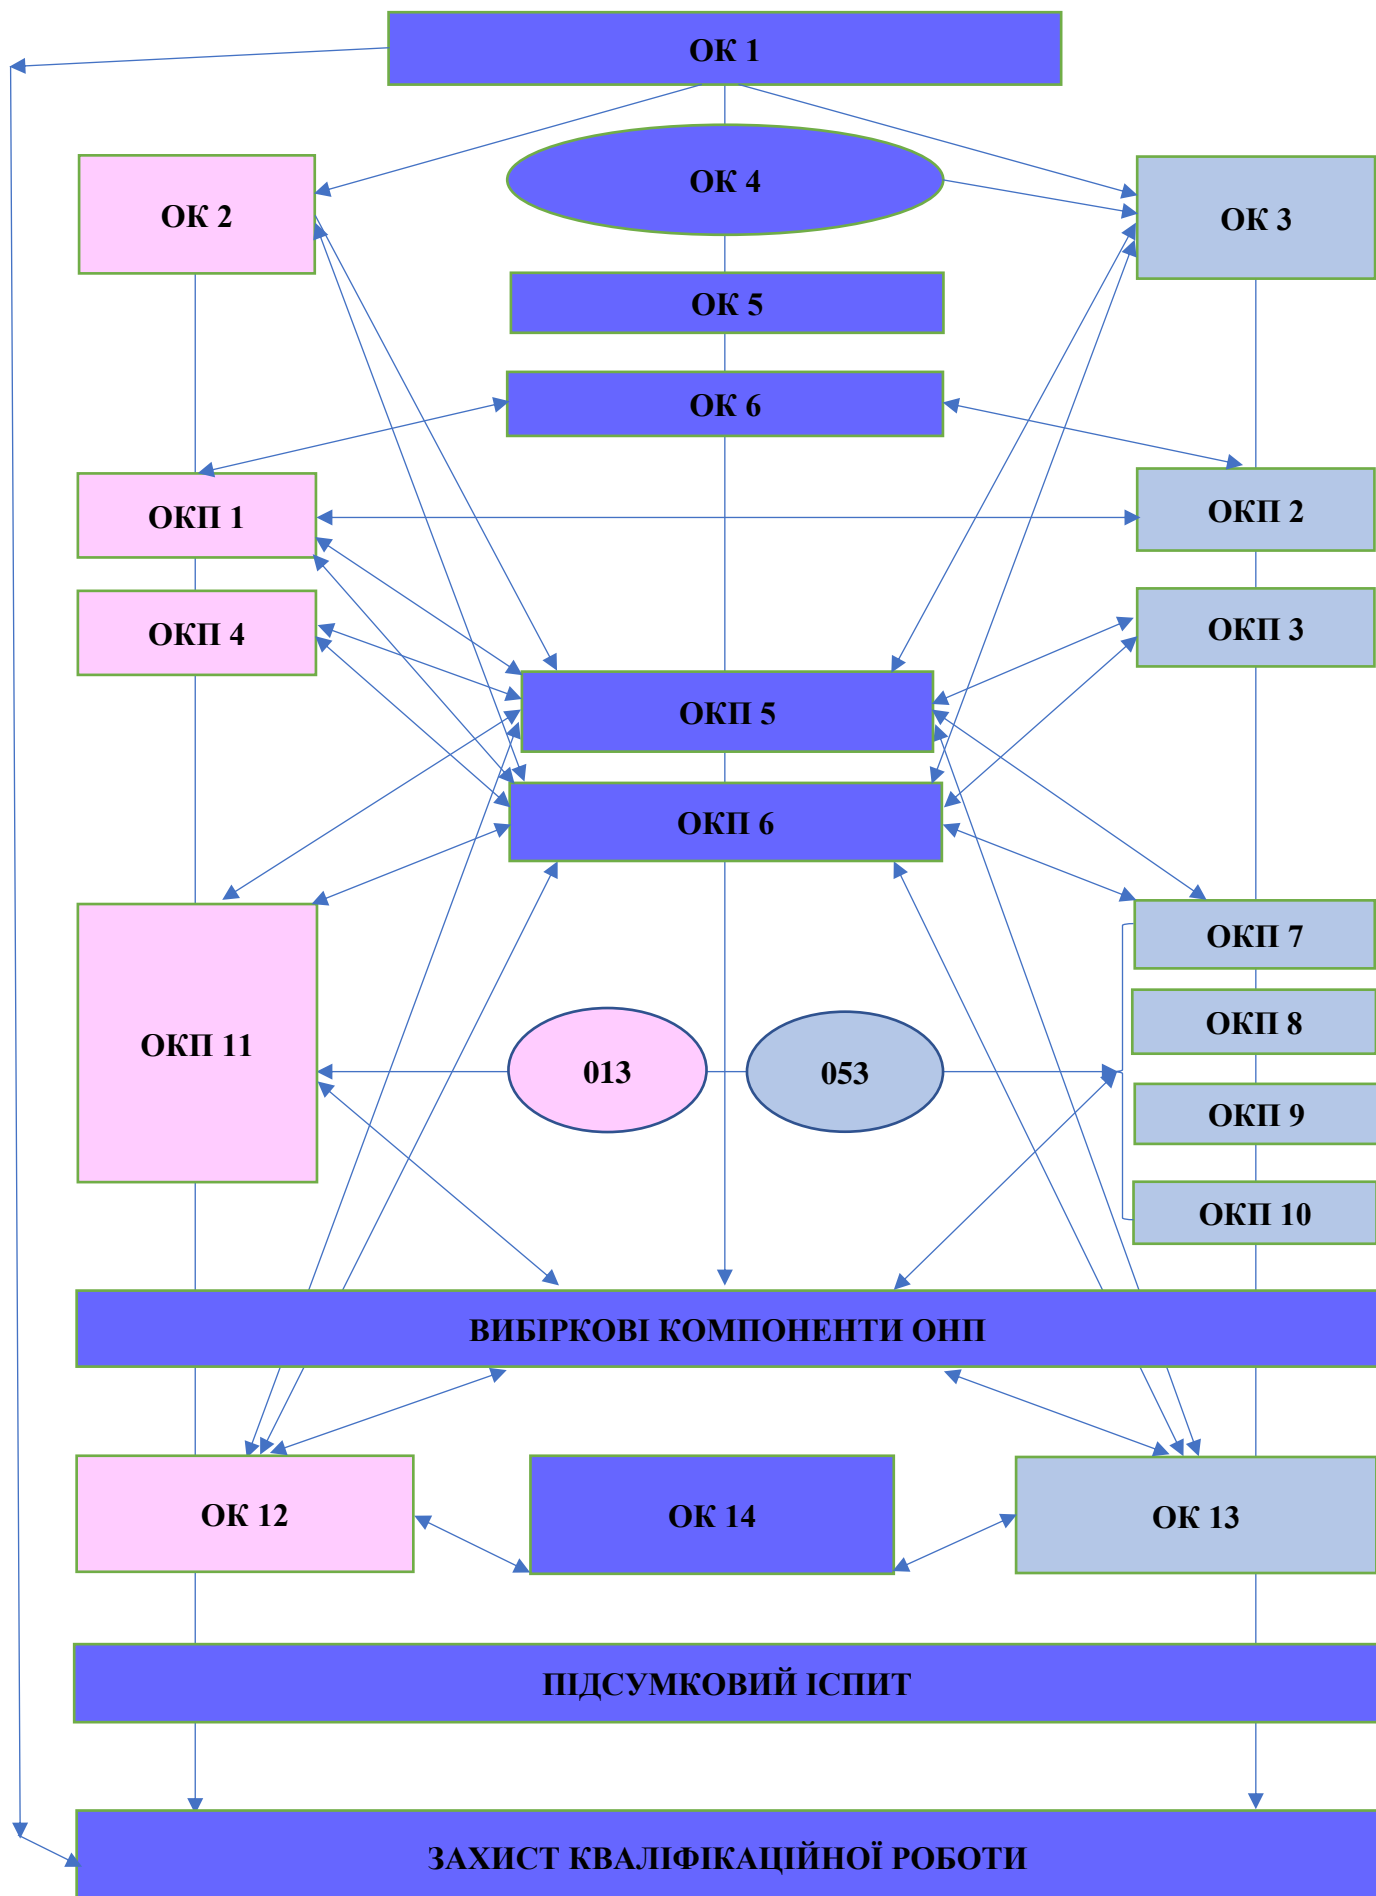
ОК 1

ОК 2

ОК 4

ОК 3

ОК 5

ОК 6

ОКП 1

ОКП 2

ОКП 4

ОКП 3

ОКП 5

ОКП 6

ОКП 7

ОКП 11

013

053

ОКП 8

ОКП 9

ОКП 10

ВИБІРКОВІ КОМПОНЕНТИ ОНП

ОК 12

ОК 14

ОК 13

ПІДСУМКОВИЙ ІСПИТ

ЗАХИСТ КВАЛІФІКАЦІЙНОЇ РОБОТИ